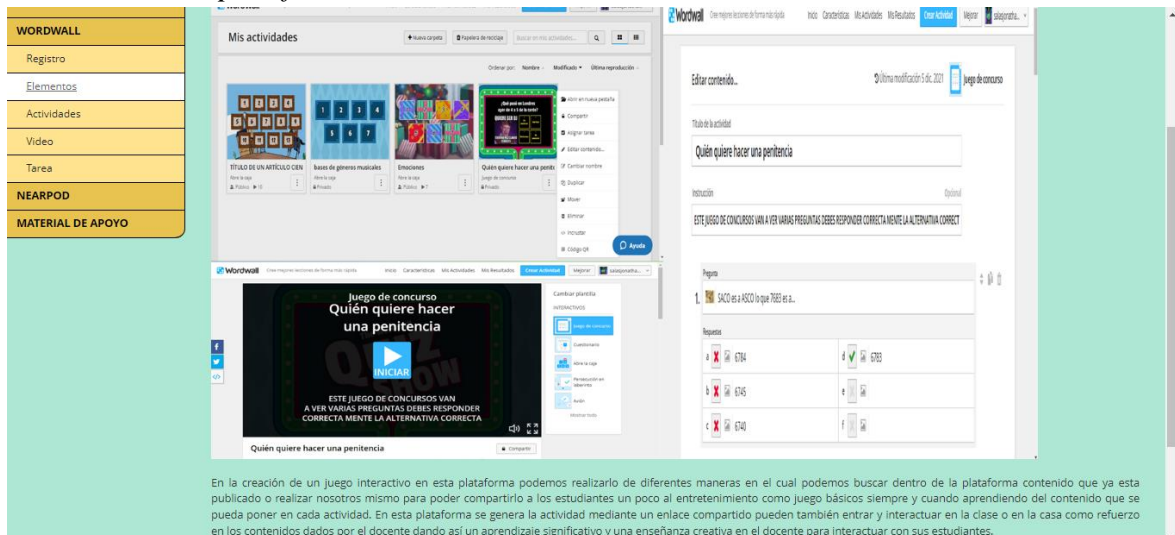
WORDWALL
Registro
Elementos
Actividades
Video
Tarea
NEARPOD
MATERIAL DE APOYO

Mis actividades
+ Nueva carpeta
Papelera de reciclaje
Buscar en mis actividades...
Ordenar por: Nombre Modificado Última reproducción
TÍTULO DE UN ARTÍCULO CIEN
bases de géneros musicales
Emociones
Quién quiere hacer una penitencia
Abrir en nueva pestaña
Compartir
Asignar tarea
Editar contenido...
Cambiar nombre
Duplicar
Mover
Eliminar
Incrustar
Código QR
Ayuda

Wordwall
Inicio Características Mis Actividades Mis Resultados Crear Actividad Mejorar salasjonatha...
Editar contenido...
Última modificación 5 dic. 2021
Juego de concurso
Título de la actividad
Quién quiere hacer una penitencia
Instrucción
Opcional
ESTE JUEGO DE CONCURSOS VAN A VER VARIAS PREGUNTAS DEBES RESPONDER CORRECTA MENTE LA ALTERNATIVA CORRECT
Pregunta
1. SACO es a ASCO lo que 7683 es a...
Respuestas
a 6784
b 6745
c 6740
d 6783
e
f

Wordwall
Inicio Características Mis Actividades Mis Resultados Crear Actividad Mejorar salasjonatha...
Juego de concurso
Quién quiere hacer una penitencia
INICIAR
ESTE JUEGO DE CONCURSOS VAN A VER VARIAS PREGUNTAS DEBES RESPONDER CORRECTA MENTE LA ALTERNATIVA CORRECTA
Cambiar plantilla
INTERACTIVOS
Juego de concurso
Cuestionario
Abre la caja
Persecución en laberinto
Avión
Mostrar todo
Quién quiere hacer una penitencia
Compartir

En la creación de un juego interactivo en esta plataforma podemos realizarlo de diferentes maneras en el cual podemos buscar dentro de la plataforma contenido que ya esta publicado o realizar nosotros mismo para poder compartirlo a los estudiantes un poco al entretenimiento como juego básicos siempre y cuando aprendiendo del contenido que se pueda poner en cada actividad. En esta plataforma se genera la actividad mediante un enlace compartido pueden también entrar y interactuar en la clase o en la casa como refuerzo en los contenidos dados por el docente dando así un aprendizaje significativo y una enseñanza creativa en el docente para interactuar con sus estudiantes.